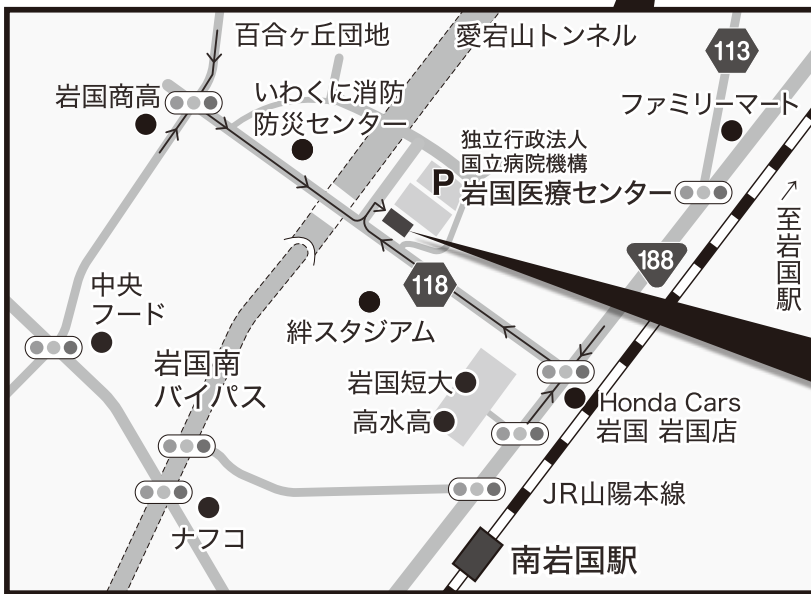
百合ヶ丘団地
愛宕山トンネル
113
岩国商高
いわくに消防
防災センター
ファミリーマート
独立行政法人
国立病院機構
P 岩国医療センター
↑
至岩国駅
188
118
中央
フード
絆スタジアム
岩国南
バイパス
岩国短大
高水高
Honda Cars
岩国 岩国店
JR山陽本線
ナフコ
南岩国駅